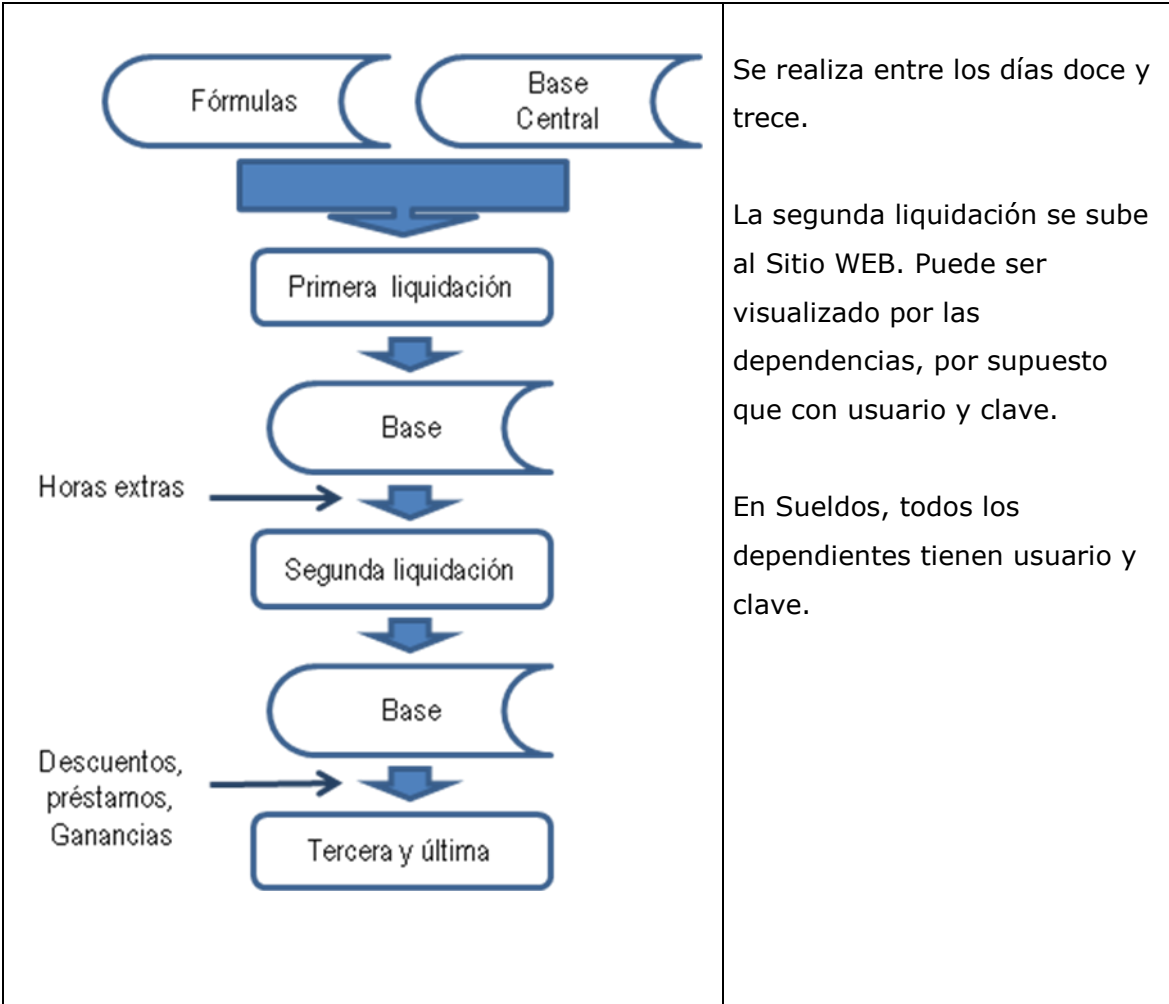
| Fórmulas<br>Base Central<br>Primera liquidación<br>Base<br>Horas extras<br>Segunda liquidación<br>Base<br>Descuentos, préstamos, Ganancias<br>Tercera y última | Se realiza entre los días doce y trece.<br><br>La segunda liquidación se sube al Sitio WEB. Puede ser visualizado por las dependencias, por supuesto que con usuario y clave.<br><br>En Sueldos, todos los dependientes tienen usuario y clave. |
|---|---|